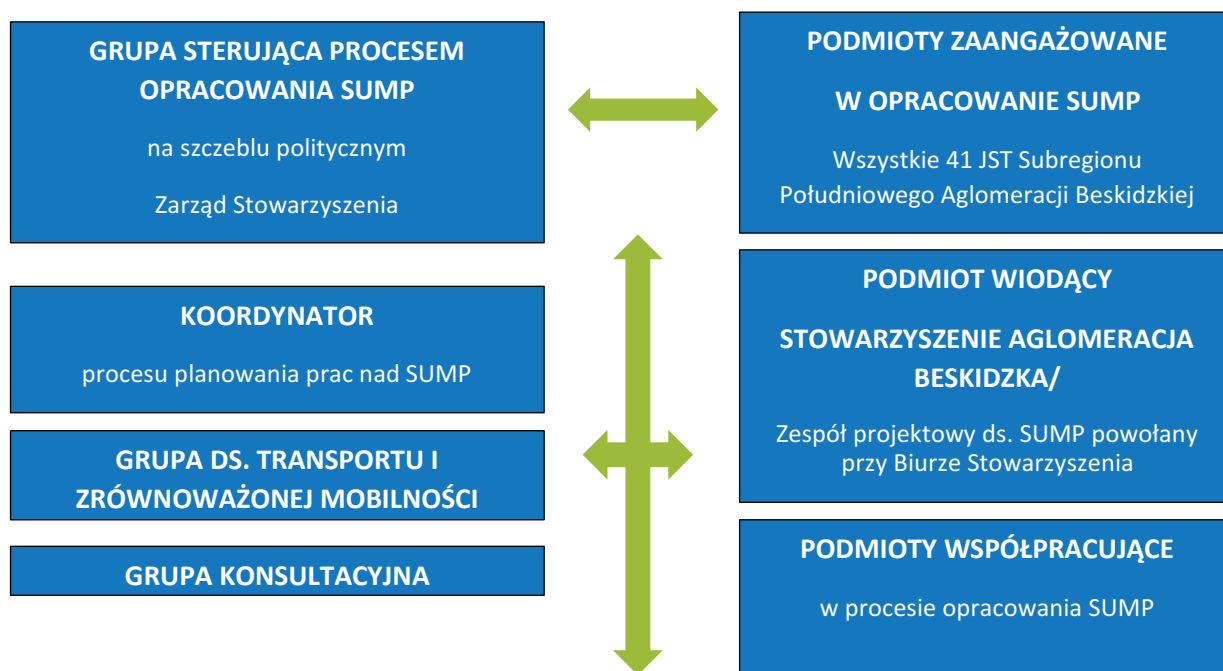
GRUPA STERUJĄCA PROCESEM OPRACOWANIA SUMP

na szczeblu politycznym

Zarząd Stowarzyszenia

KOORDYNATOR

procesu planowania prac nad SUMP

GRUPA DS. TRANSPORTU I ZRÓWNOWAŻONEJ MOBILNOŚCI

GRUPA KONSULTACYJNA

PODMIOTY ZAANGAŻOWANE

W OPRACOWANIE SUMP

Wszystkie 41 JST Subregionu Południowego Aglomeracji Beskidzkiej

PODMIOT WIODĄCY

STOWARZYSZENIE AGLOMERACJA BESKIDZKA/

Zespół projektowy ds. SUMP powołany przy Biurze Stowarzyszenia

PODMIOTY WSPÓŁPRACUJĄCE

w procesie opracowania SUMP